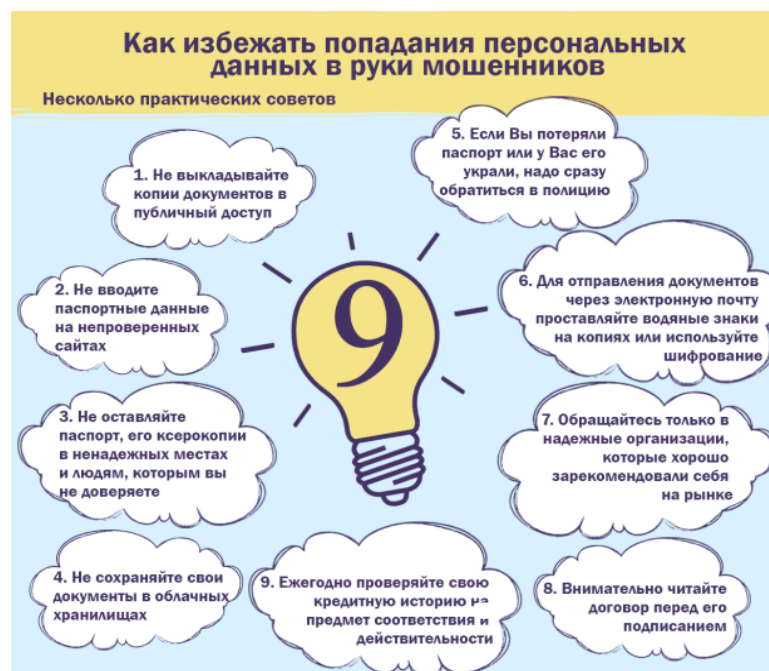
Как избежать попадания персональных данных в руки мошенников

Несколько практических советов

1. Не выкладывайте копии документов в публичный доступ

5. Если Вы потеряли паспорт или у Вас его украли, надо сразу обратиться в полицию

2. Не вводите паспортные данные на непроверенных сайтах

9

6. Для отправления документов через электронную почту проставляйте водяные знаки на копиях или используйте шифрование

3. Не оставляйте паспорт, его ксерокопии в ненадежных местах и людям, которым вы не доверяете

7. Обращайтесь только в надежные организации, которые хорошо зарекомендовали себя на рынке

4. Не сохраняйте свои документы в облачных хранилищах

9. Ежегодно проверяйте свою кредитную историю на предмет соответствия и действительности

8. Внимательно читайте договор перед его подписанием